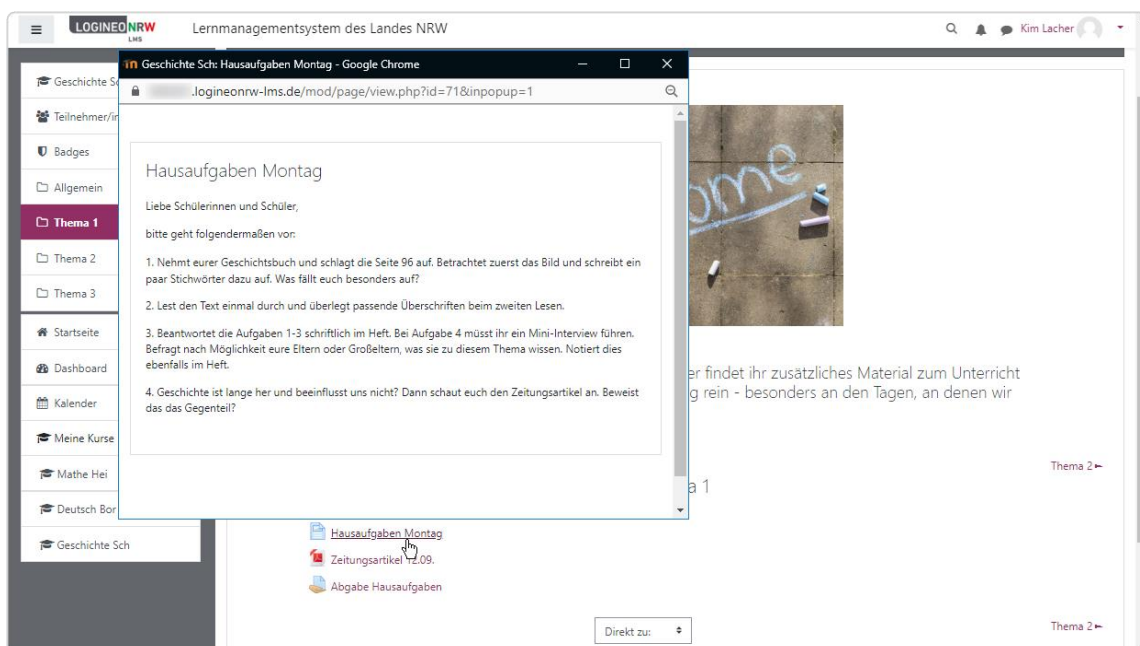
LOGINEO NRW LMS Lernmanagementsystem des Landes NRW

Kim Lacher

Geschichte Sc

Teilnehmer/in

Badges

Allgemein

Thema 1

Thema 2

Thema 3

Startseite

Dashboard

Kalender

Meine Kurse

Mathe Hei

Deutsch Bor

Geschichte Sch

Geschichte Sch: Hausaufgaben Montag - Google Chrome

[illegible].logineonrw-lms.de/mod/page/view.php?id=71&inpopup=1

Hausaufgaben Montag

Liebe Schülerinnen und Schüler,

bitte geht folgendermaßen vor:

1. Nehmt eurer Geschichtsbuch und schlagt die Seite 96 auf. Betrachtet zuerst das Bild und schreibt ein paar Stichwörter dazu auf. Was fällt euch besonders auf?

2. Lest den Text einmal durch und überlegt passende Überschriften beim zweiten Lesen.

3. Beantwortet die Aufgaben 1-3 schriftlich im Heft. Bei Aufgabe 4 müsst ihr ein Mini-Interview führen. Befragt nach Möglichkeit eure Eltern oder Großeltern, was sie zu diesem Thema wissen. Notiert dies ebenfalls im Heft.

4. Geschichte ist lange her und beeinflusst uns nicht? Dann schaut euch den Zeitungsartikel an. Beweist das das Gegenteil?

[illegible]er findet ihr zusätzliches Material zum Unterricht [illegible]g rein - besonders an den Tagen, an denen wir

Thema 2

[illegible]a 1

Hausaufgaben Montag

Zeitungsartikel 12.09.

Abgabe Hausaufgaben

Direkt zu:

Thema 2